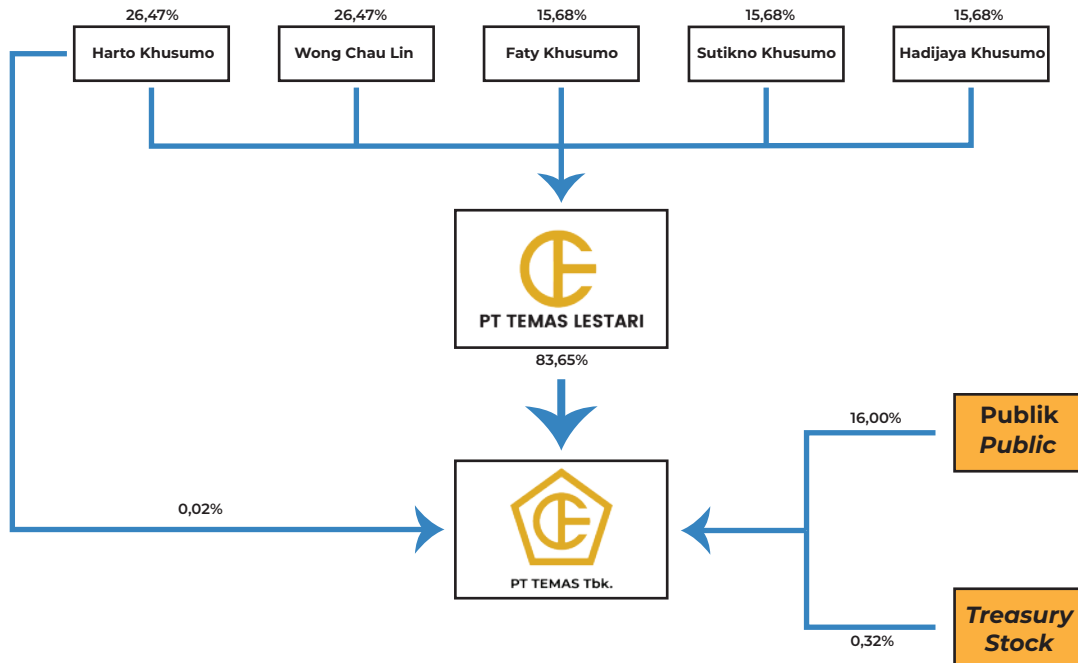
26,47%
Harto Khusumo

26,47%
Wong Chau Lin

15,68%
Faty Khusumo

15,68%
Sutikno Khusumo

15,68%
Hadijaya Khusumo

PT TEMAS LESTARI

83,65%

16,00%

Publik
Public

0,02%

PT TEMAS Tbk.

Treasury
Stock

0,32%